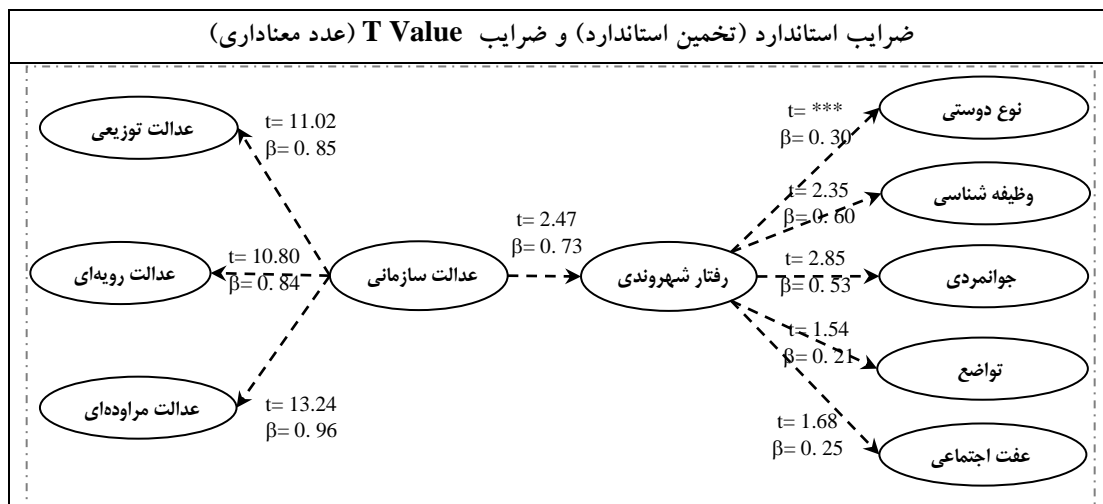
ضرایب استاندارد (تخمین استاندارد) و ضرایب T Value (عدد معناداری)

عدالت توزیعی
t= 11.02
β= 0.85

عدالت رویه‌ای
t= 10.80
β= 0.84

عدالت مراوده‌ای
t= 13.24
β= 0.96

عدالت سازمانی

t= 2.47
β= 0.73

رفتار شهروندی

t= ***
β= 0.30
نوع دوستی

t= 2.35
β= 0.60
وظیفه شناسی

t= 2.85
β= 0.53
جوانمردی

t= 1.54
β= 0.21
تواضع

t= 1.68
β= 0.25
عفت اجتماعی